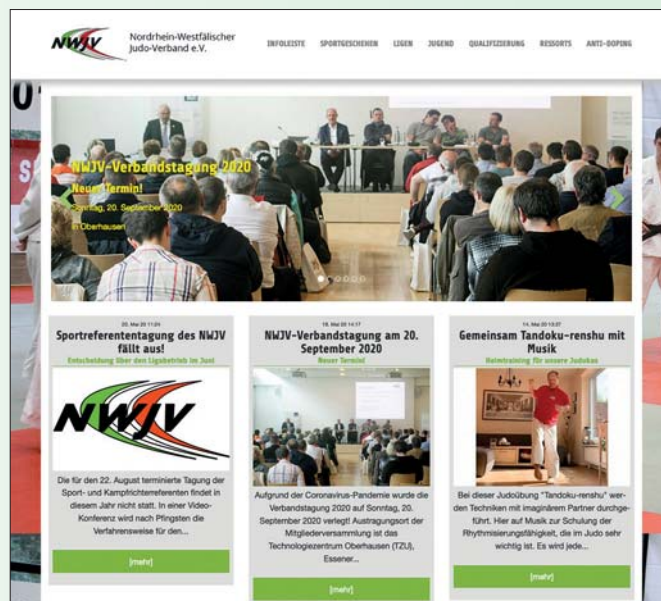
NWJV Nordrhein-Westfälischer Judo-Verband e.V.

INFOLEISTE SPORTGESCHEHEN LIGEN JUGEND QUALIFIZIERUNG RESSORTS ANTI-DOPING

NWJV-Verbandstagung 2020
Neuer Termin!
Sonntag, 20. September 2020
in Oberhausen

20. Mai 20 11:01
Sportreferententagung des NWJV fällt aus!
Entscheidung über den Ligabetrieb im Juni

NWJV

Die für den 22. August terminierte Tagung der Sport- und Kampfrichtereferenten findet in diesem Jahr nicht statt. In einer Video-Konferenz wird nach Pfingsten die Verfahrensweise für den...

[mehr]

19. Mai 20 14:17
NWJV-Verbandstagung am 20. September 2020
Neuer Termin!

Aufgrund der Coronavirus-Pandemie wurde die Verbandstagung 2020 auf Sonntag, 20. September 2020 verlegt! Austragungsort der Mitgliederversammlung ist das Technologiezentrum Oberhausen (TZU), Essener...

[mehr]

14. Mai 20 13:07
Gemeinsam Tandoku-renshu mit Musik
Heimtraining für unsere Judokas

Bei dieser Judoübung "Tandoku-renshu" werden Techniken mit imaginärem Partner durchgeführt. Hier auf Musik zur Schulung der Rhythmisierungsfähigkeit, die im Judo sehr wichtig ist. Es wird jede...

[mehr]